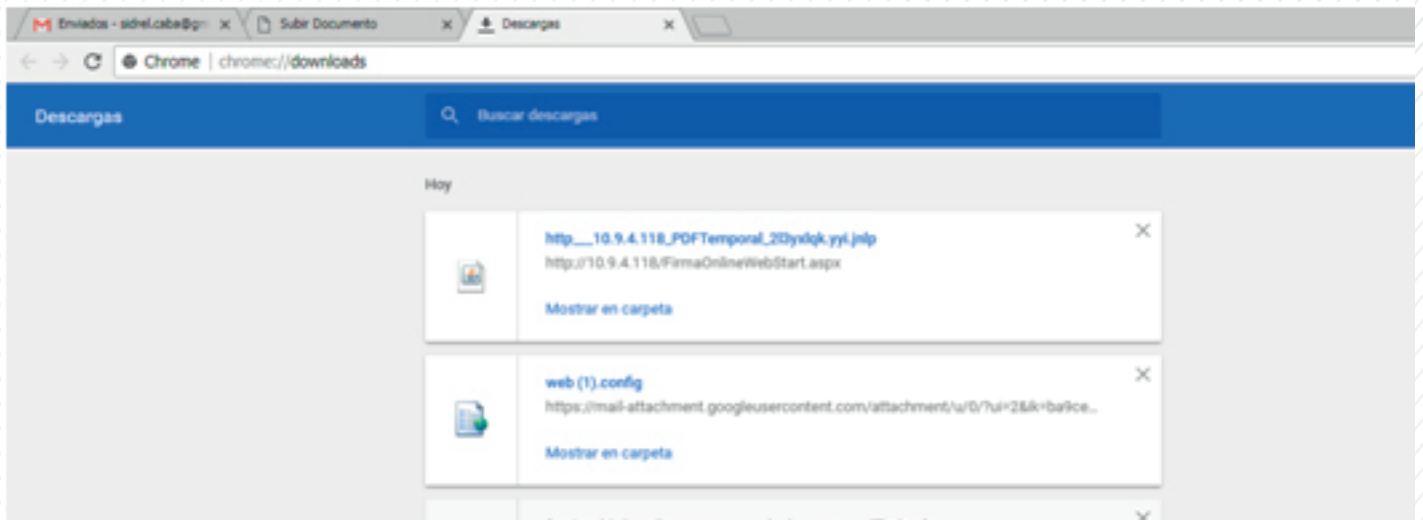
Enviados - sidrel.caba@gm × Subir Documento × Descargas ×

Chrome | chrome://downloads

Descargas

Buscar descargas

Hoy

http___10.9.4.118_PDFTemporal_2l3yxlqk.yyi.jnlp
http://10.9.4.118/FirmaOnlineWebStart.aspx
Mostrar en carpeta

web (1).config
https://mail-attachment.googleusercontent.com/attachment/u/0/?ui=2&ik=ba9ce...
Mostrar en carpeta